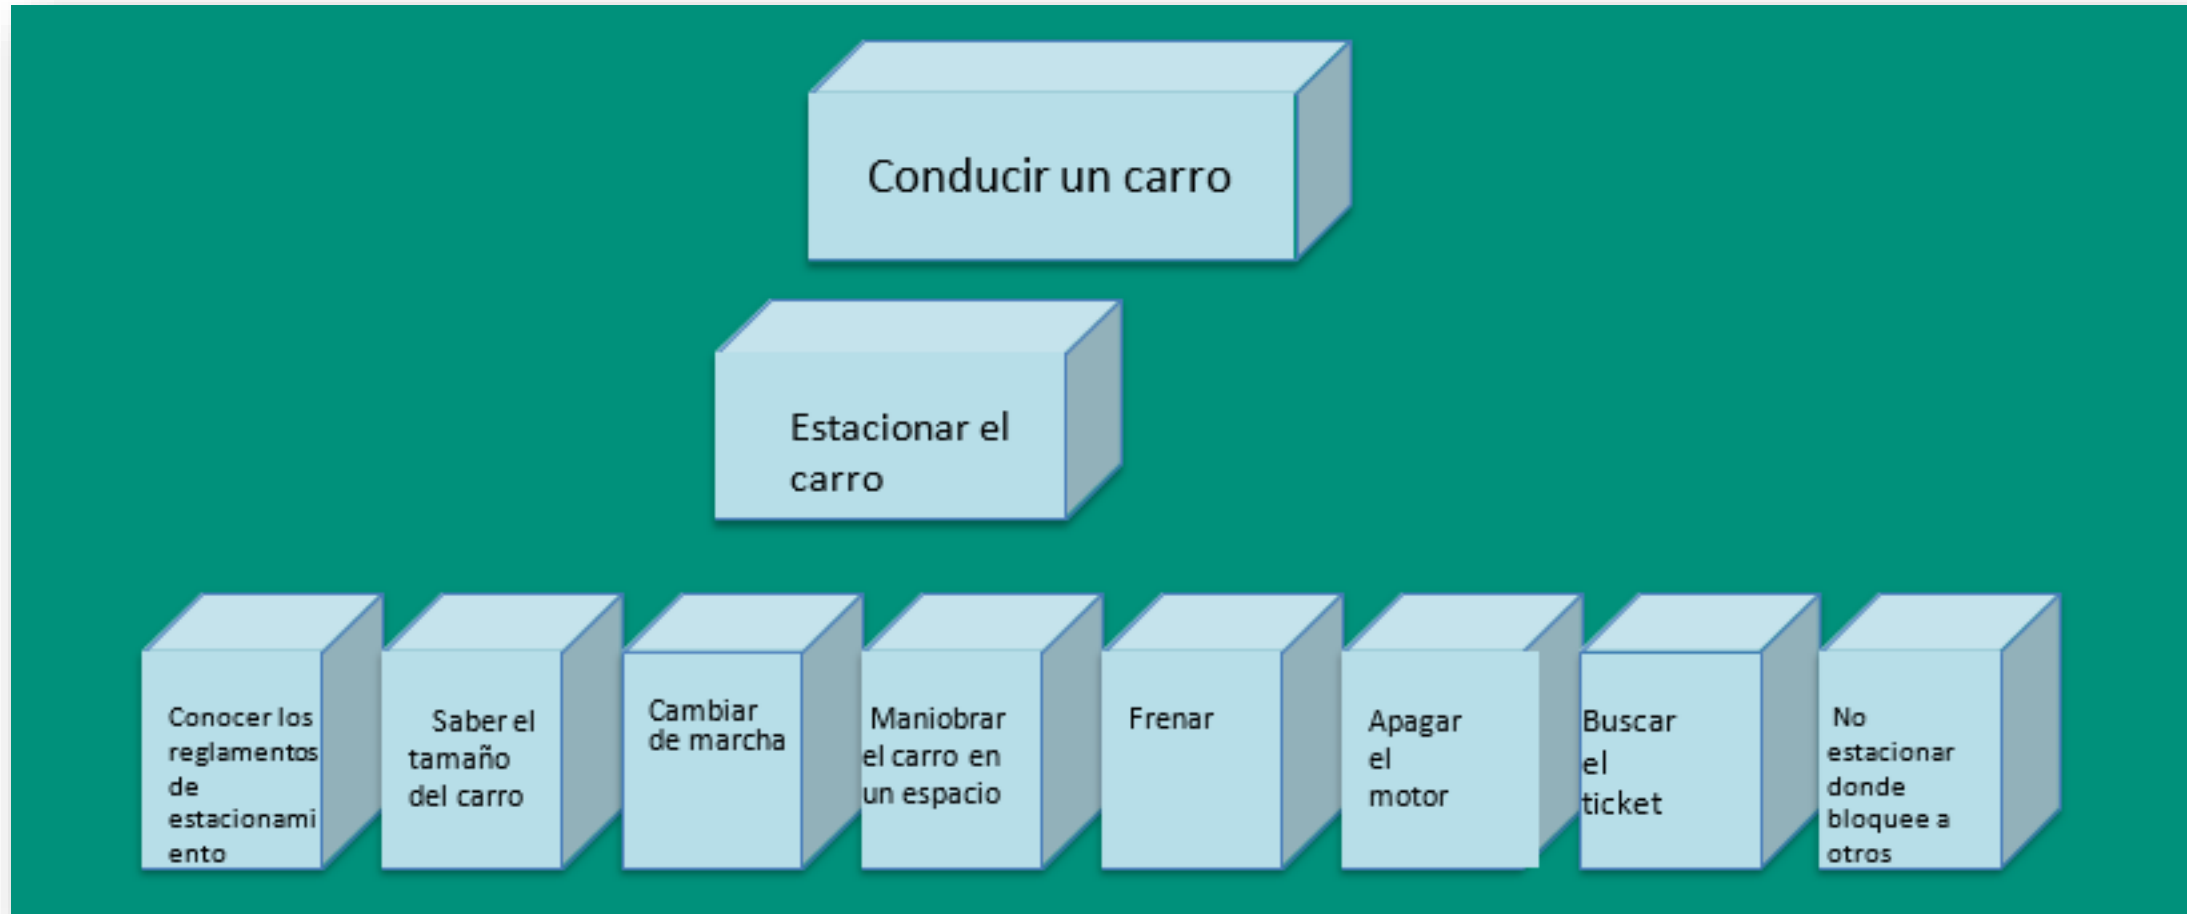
Conducir un carro

Estacionar el carro

Conocer los reglamentos de estacionamiento

Saber el tamaño del carro

Cambiar de marcha

Maniobrar el carro en un espacio

Frenar

Apagar el motor

Buscar el ticket

No estacionar donde bloquee a otros